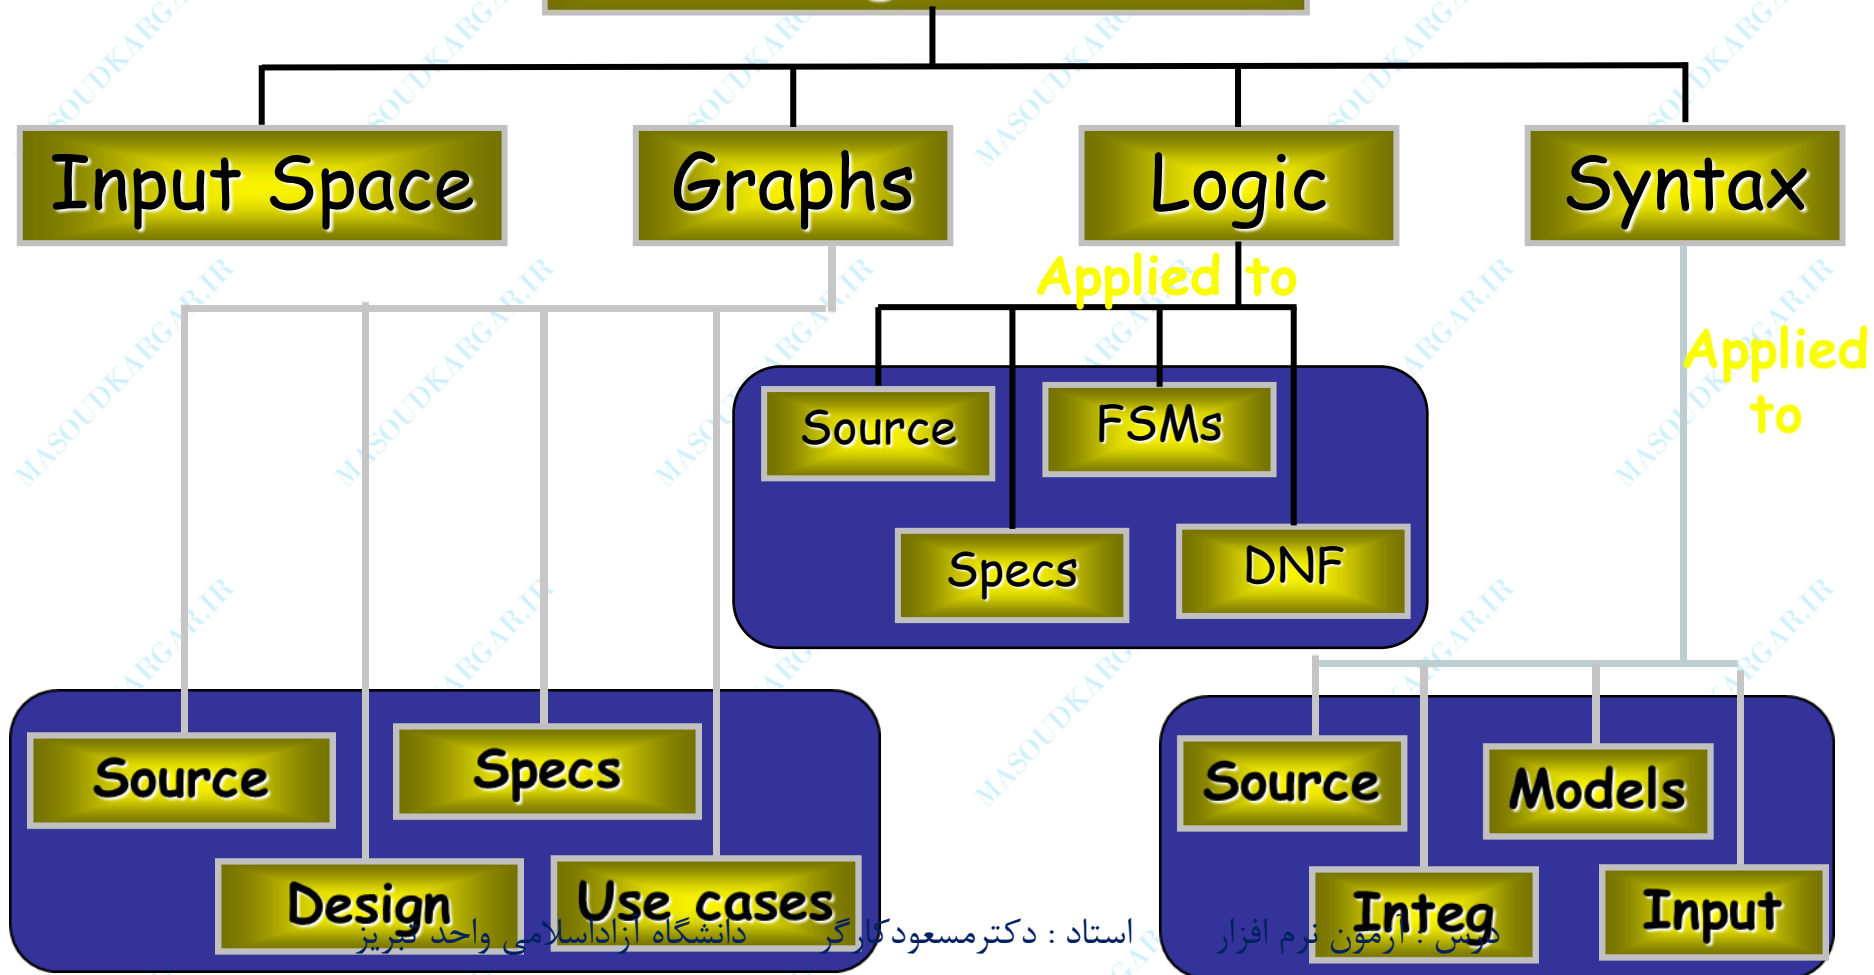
Input Space

Graphs

Logic

Syntax

Applied to

Applied to

Source

FSMs

Specs

DNF

Source

Specs

Design

Use cases

Source

Models

Integ

Input

دانشگاه آزاداسلامی واحد تبریز استاد : دکترمسعودکارگر درس : آزمون نرم افزار